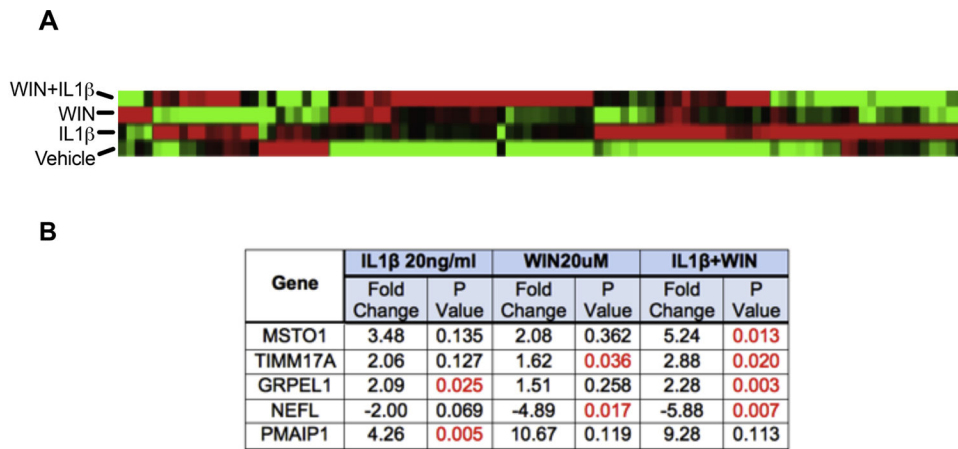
A

WIN+IL1β
WIN
IL1β
Vehicle

B

| Gene | IL1β 20ng/ml Fold Change | IL1β 20ng/ml P Value | WIN20uM Fold Change | WIN20uM P Value | IL1β+WIN Fold Change | IL1β+WIN P Value |
|---|---|---|---|---|---|---|
| MSTO1 | 3.48 | 0.135 | 2.08 | 0.362 | 5.24 | 0.013 |
| TIMM17A | 2.06 | 0.127 | 1.62 | 0.036 | 2.88 | 0.020 |
| GRPEL1 | 2.09 | 0.025 | 1.51 | 0.258 | 2.28 | 0.003 |
| NEFL | -2.00 | 0.069 | -4.89 | 0.017 | -5.88 | 0.007 |
| PMAIP1 | 4.26 | 0.005 | 10.67 | 0.119 | 9.28 | 0.113 |